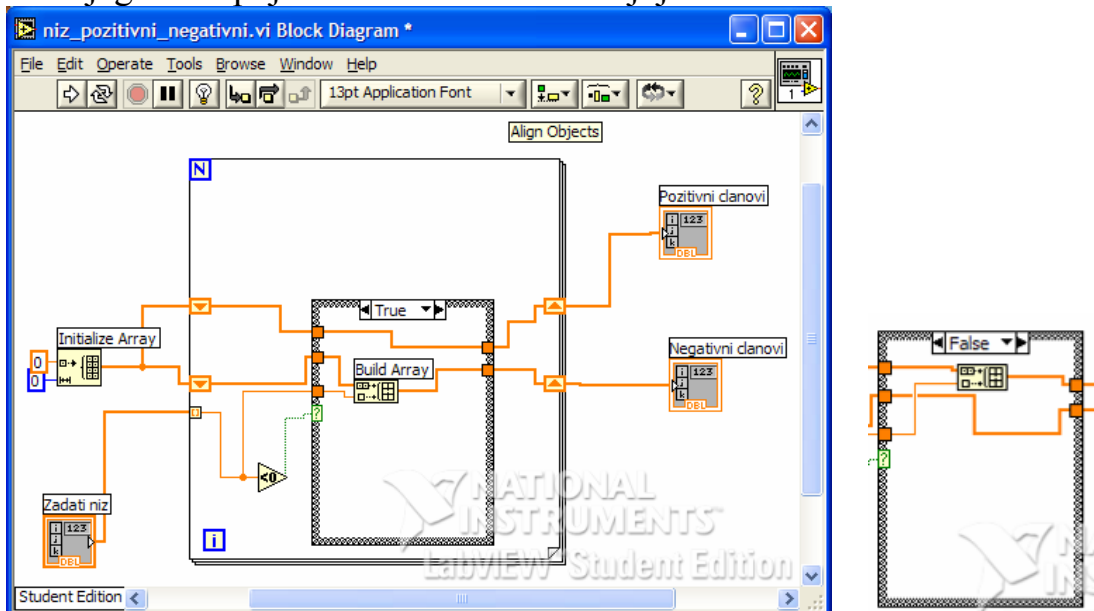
niz_pozitivni_negativni.vi Block Diagram *

File Edit Operate Tools Browse Window Help

13pt Application Font

Align Objects

N

Pozitivni clanovi

123

DBL

True

Initialize Array

0

0

Build Array

Negativni clanovi

123

DBL

?

<0

Zadati niz

123

DBL

i

NATIONAL INSTRUMENTS

LabVIEW Student Edition

Student Edition

False

?